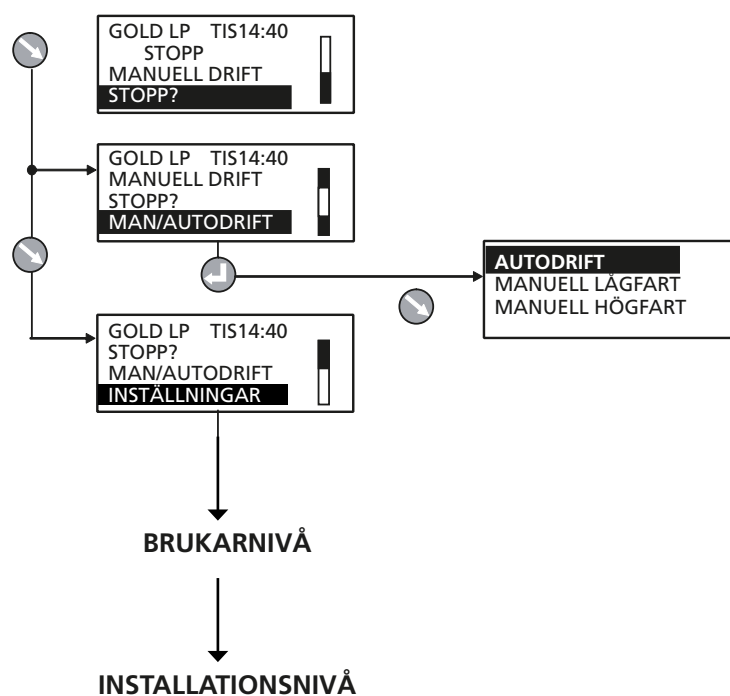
GOLD LP TIS14:40
STOPP
MANUELL DRIFT
STOPP?

GOLD LP TIS14:40
MANUELL DRIFT
STOPP?
MAN/AUTODRIFT

AUTODRIFT
MANUELL LÅGFART
MANUELL HÖGFART

GOLD LP TIS14:40
STOPP?
MAN/AUTODRIFT
INSTÄLLNINGAR

BRUKARNIVÅ

INSTALLATIONSNIVÅ